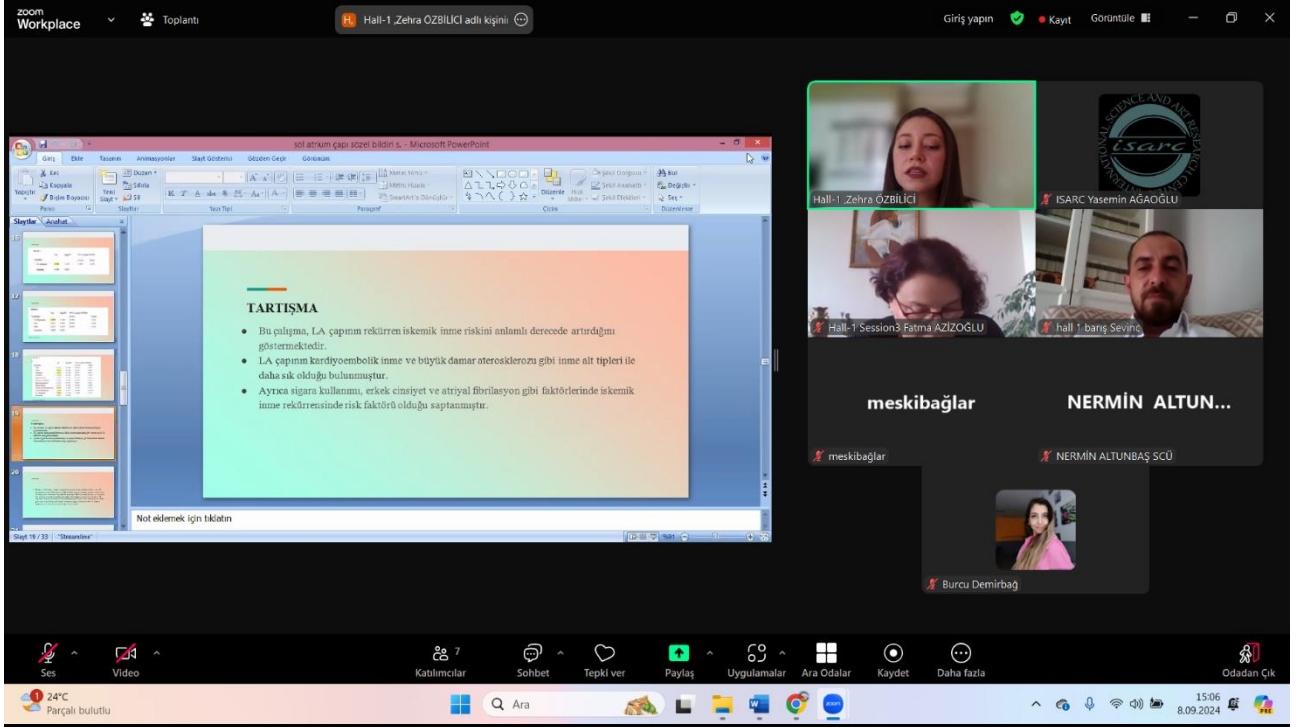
zoom Workplace

Toplantı

Hall-1 ,Zehra ÖZBİLİCİ adlı kişinin

Giriş yapın

Kayıt

Görüntüle

sol atrium çapı sözel bildiri s. - Microsoft PowerPoint

Giriş Ekle Tasarım Animasyonlar Slayt Gösterisi Gözden Geçir Görünüm

Slaytlar Anahat

TARTIŞMA

- Bu çalışma, LA çapının rekürren iskemik inme riskini anlamlı derecede artırdığını göstermektedir.
- LA çapının kardiyoembolik inme ve büyük damar aterosklerozu gibi inme alt tipleri ile daha sık olduğu bulunmuştur.
- Ayrıca sigara kullanımı, erkek cinsiyet ve atriyal fibrilasyon gibi faktörlerinde iskemik inme rekürrensinde risk faktörü olduğu saptanmıştır.

Not eklemek için tıklatın

Slayt 19 / 33 "Streamline"

Hall-1 ,Zehra ÖZBİLİCİ

ISARC Yasemin AĞAOĞLU

Hall-1 Session3 Fatma AZİZOĞLU

hall 1 barış Sevinç

meskibağlar

NERMİN ALTUN...

meskibağlar

NERMİN ALTUNBAŞ SCÜ

Burcu Demirbağ

Ses Video Katılımcılar 7 Sohbet Tepki ver Paylaş Uygulamalar Ara Odalar Kaydet Daha fazla Odadan Çık

24°C
Parçalı bulutlu

Ara

15:06
8.09.2024